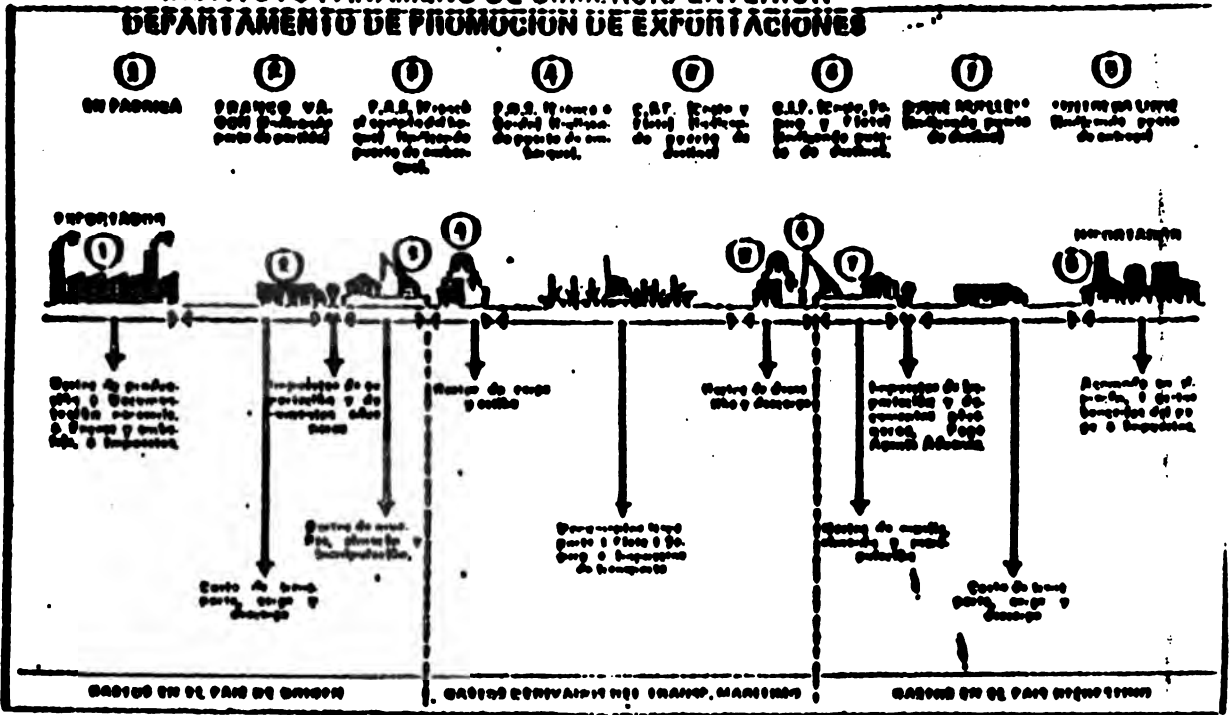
DEPARTAMENTO DE PROMOCION DE EXPORTACIONES

1 EN FABRICA

2 FRANCO VA. GON (Indicando punto de partida)

3 F.A.S. (Franco al costado del buque) (Indicando puerto de embarque)

4 F.O.B. (Franco a bordo) (Indicando puerto de embarque)

5 C.&F. (Costo y Flete) (Indicando puerto de destino)

6 C.I.F. (Costo, Seguro y Flete) (Indicando puerto de destino)

7 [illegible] (Indicando puerto de destino)

8 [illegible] (Indicando punto de entrega)

EXPORTADOR

IMPORTADOR

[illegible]

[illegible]

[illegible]

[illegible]

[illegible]

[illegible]

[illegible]

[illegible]

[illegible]

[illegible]

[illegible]

GASTOS EN EL PAIS DE ORIGEN

GASTOS DERIVADOS DEL TRANSP. MARITIMO

GASTOS EN EL PAIS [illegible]